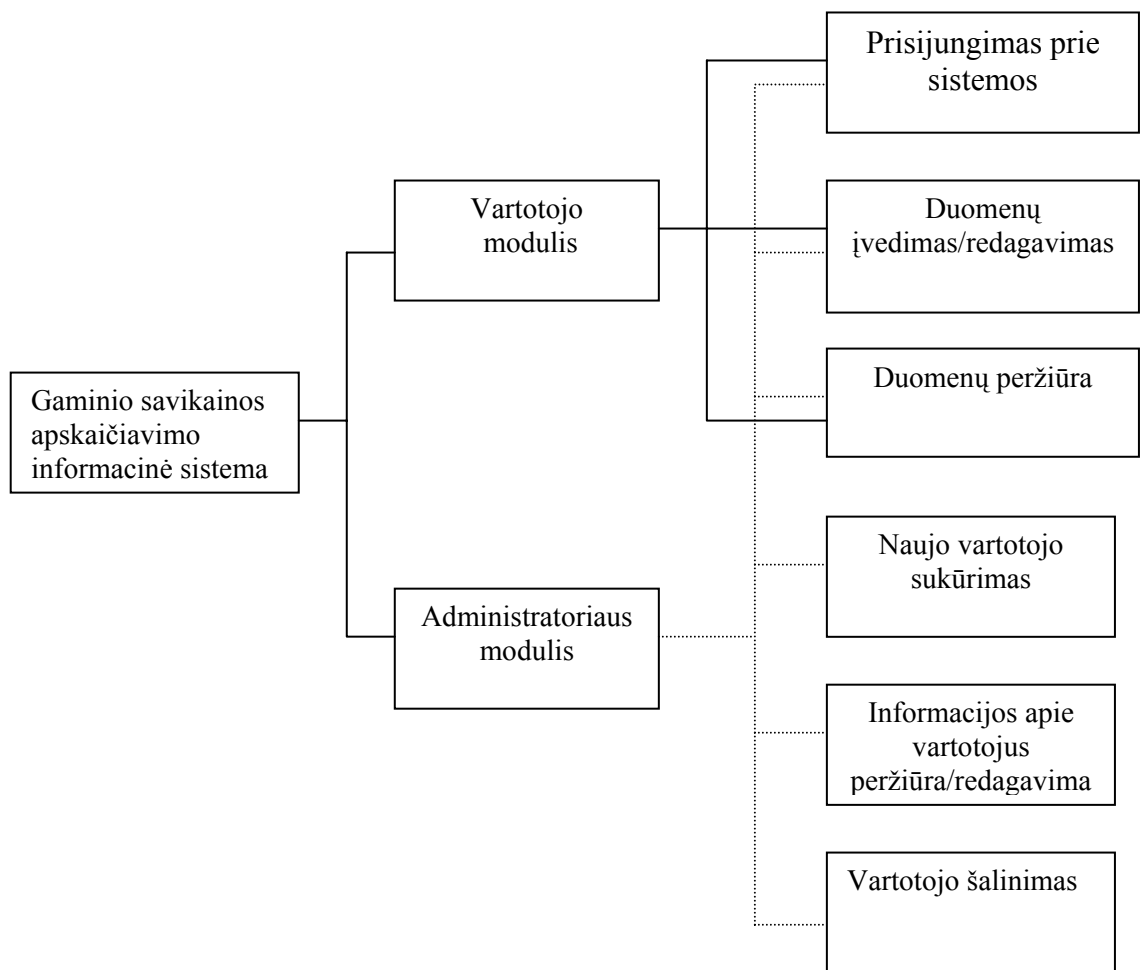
Gaminio savikainos apskaičiavimo informacinė sistema

Vartotojo modulis

Administratoriaus modulis

Prisijungimas prie sistemos

Duomenų įvedimas/redagavimas

Duomenų peržiūra

Naujo vartotojo sukūrimas

Informacijos apie vartotojus peržiūra/redagavima

Vartotojo šalinimas